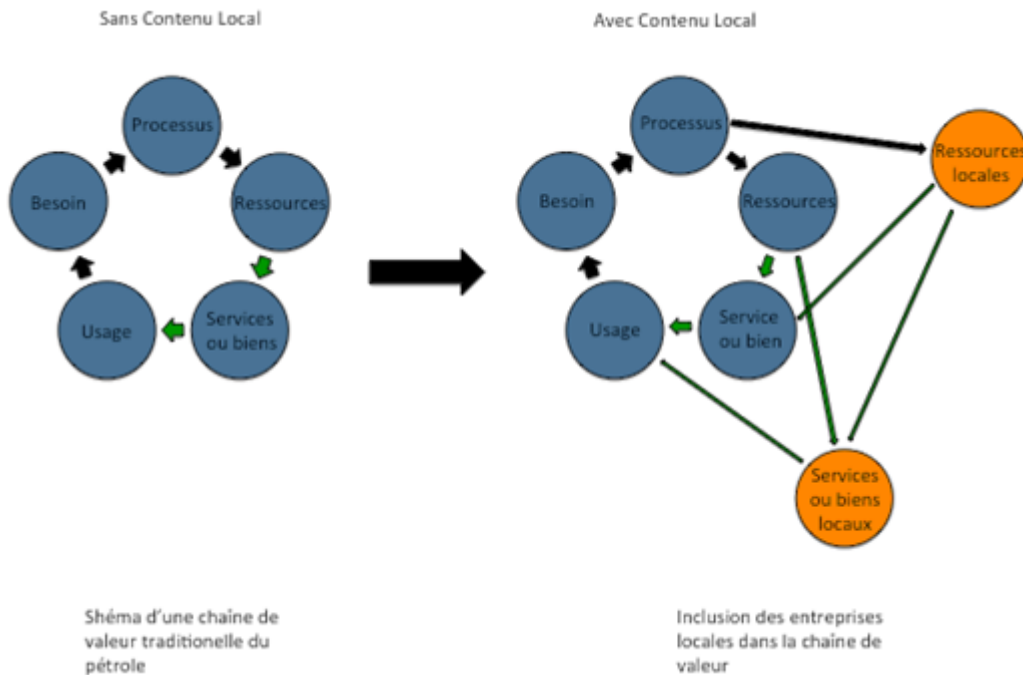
Sans Contenu Local

Processus

Ressources

Services ou biens

Usage

Besoin

Shéma d'une chaine de valeur traditionelle du pétrole

Avec Contenu Local

Processus

Ressources locales

Ressources

Besoin

Service ou bien

Usage

Services ou biens locaux

Inclusion des entreprises locales dans la chaine de valeur